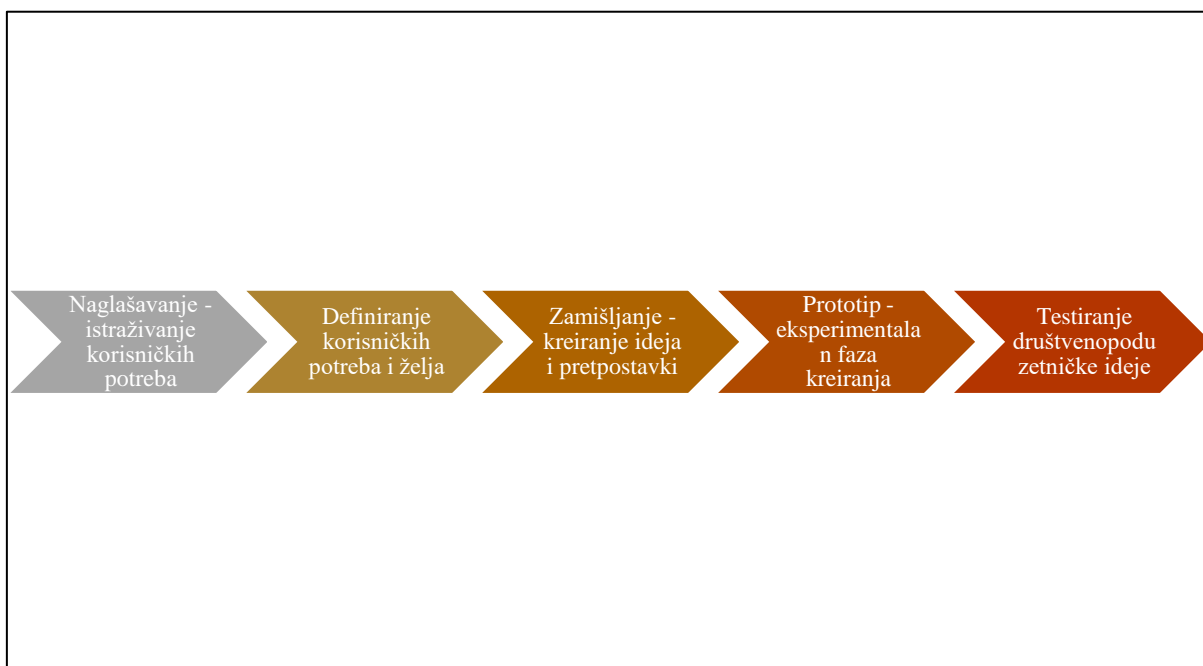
Naglašavanje - istraživanje korisničkih potreba

Definiranje korisničkih potreba i želja

Zamišljanje - kreiranje ideja i pretpostavki

Prototip - eksperimentala n faza kreiranja

Testiranje društvenopodu zetničke ideje